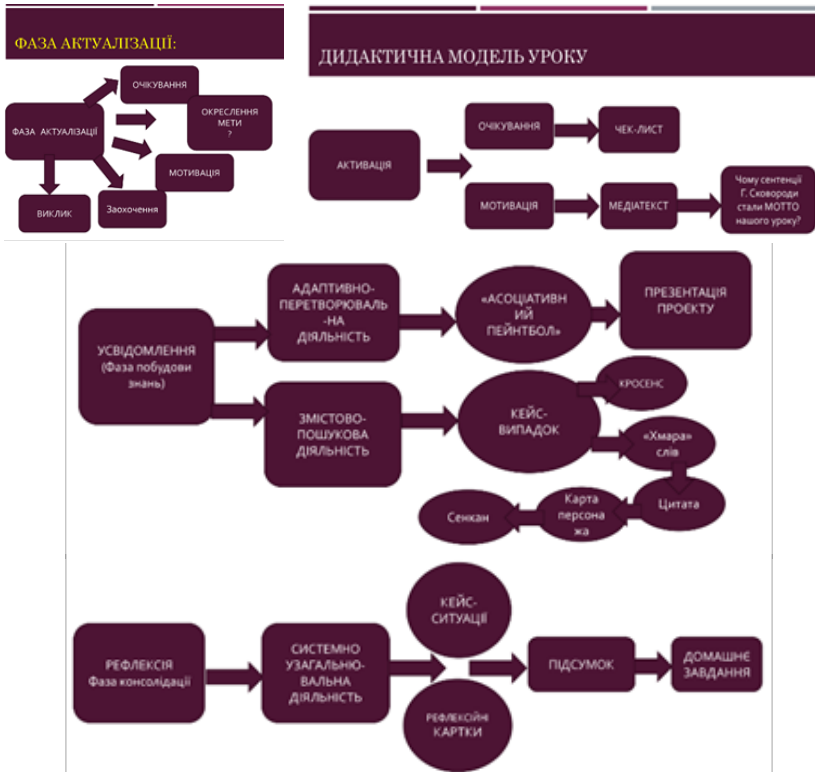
ФАЗА АКТУАЛІЗАЦІЇ:

ФАЗА АКТУАЛІЗАЦІЇ

ОЧІКУВАННЯ

ОКРЕСЛЕННЯ МЕТИ ?

МОТИВАЦІЯ

Заохочення

ВИКЛИК

ДИДАКТИЧНА МОДЕЛЬ УРОКУ

АКТИВАЦІЯ

ОЧІКУВАННЯ

ЧЕК-ЛИСТ

МОТИВАЦІЯ

МЕДІАТЕКСТ

Чому сентенції Г. Сковороди стали МОТТО нашого уроку?

УСВІДОМЛЕННЯ (Фаза побудови знань)

АДАПТИВНО-ПЕРЕТВОРЮВАЛЬ-НА ДІЯЛЬНІСТЬ

«АСОЦІАТИВНИЙ ПЕЙНТБОЛ»

ПРЕЗЕНТАЦІЯ ПРОЄКТУ

ЗМІСТОВО-ПОШУКОВА ДІЯЛЬНІСТЬ

КЕЙС-ВИПАДОК

КРОСЕНС

«Хмара» слів

Цитата

Карта персонажа

Сенкан

РЕФЛЕКСІЯ Фаза консолідації

СИСТЕМНО УЗАГАЛЬНЮ-ВАЛЬНА ДІЯЛЬНІСТЬ

КЕЙС-СИТУАЦІЇ

РЕФЛЕКСІЙНІ КАРТКИ

ПІДСУМОК

ДОМАШНЄ ЗАВДАННЯ